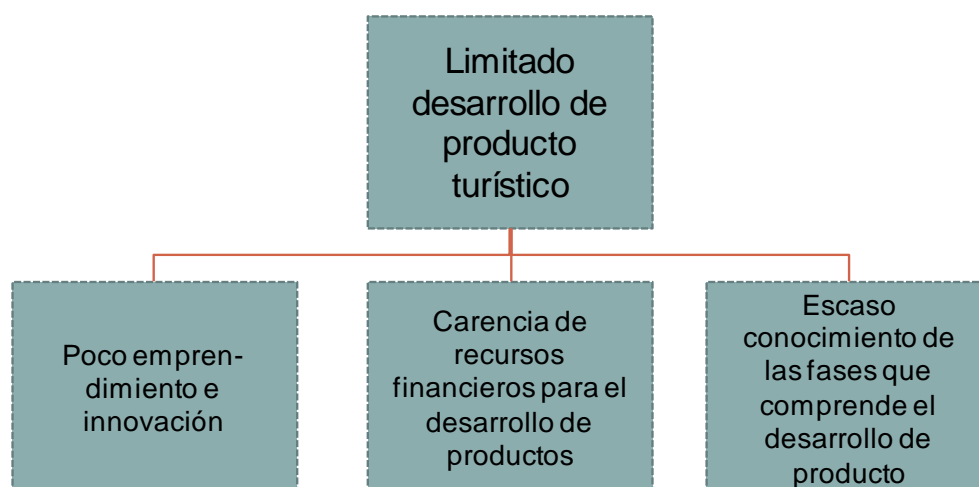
Limitado desarrollo de producto turístico

Poco emprendimiento e innovación

Carencia de recursos financieros para el desarrollo de productos

Escaso conocimiento de las fases que comprende el desarrollo de producto